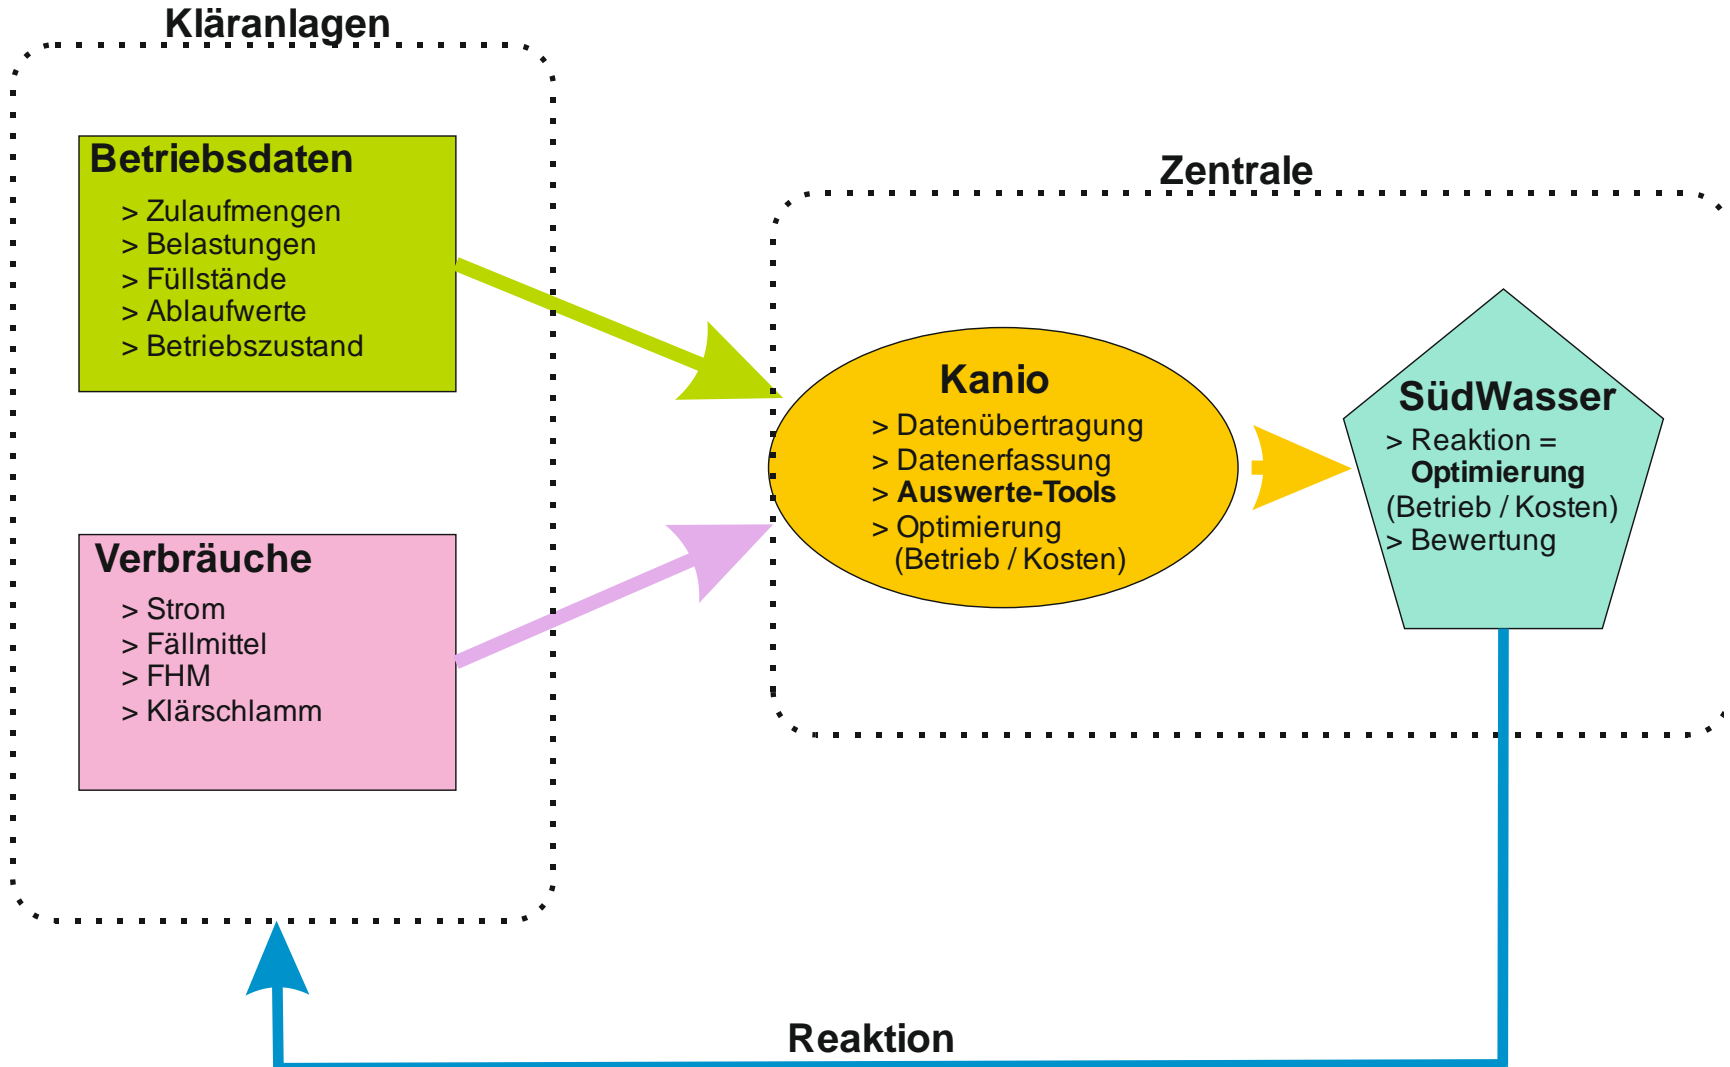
Kläranlagen

Betriebsdaten
> Zulaufmengen
> Belastungen
> Füllstände
> Ablaufwerte
> Betriebszustand

Verbräuche
> Strom
> Fällmittel
> FHM
> Klärschlamm

Zentrale

Kanio
> Datenübertragung
> Datenerfassung
> **Auswerte-Tools**
> Optimierung (Betrieb / Kosten)

SüdWasser
> Reaktion = **Optimierung** (Betrieb / Kosten)
> Bewertung

Reaktion